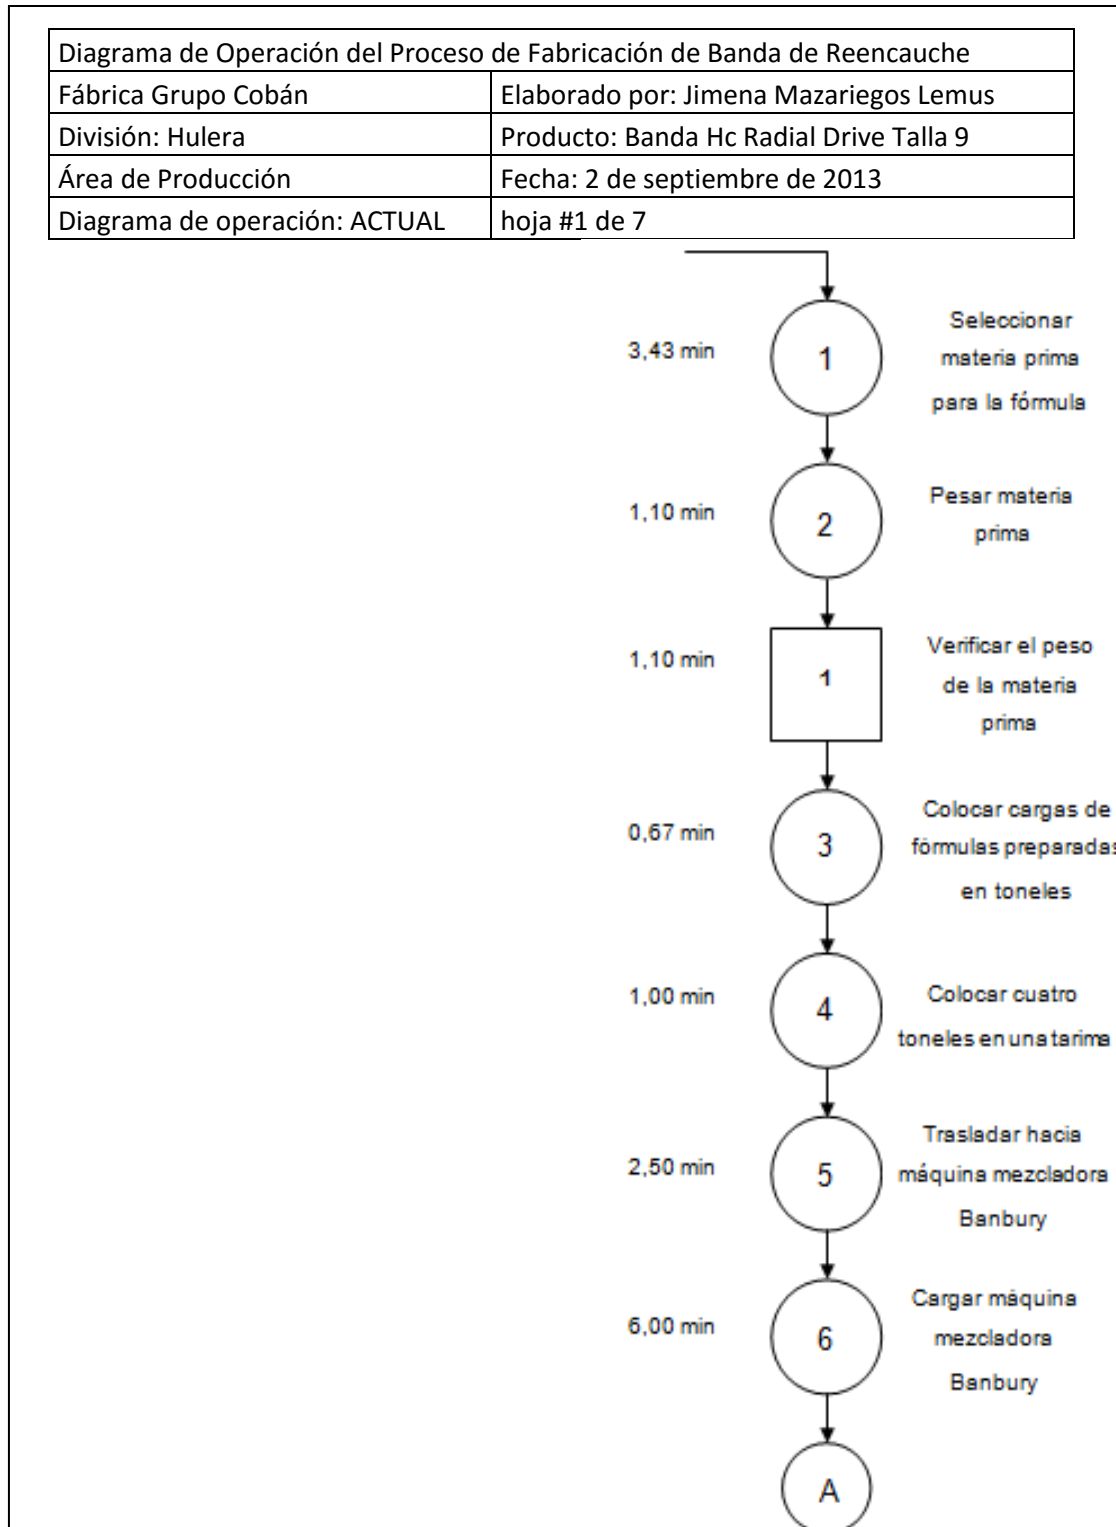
| Diagrama de Operación del Proceso de Fabricación de Banda de Reencauche | |
|---|---|
| Fábrica Grupo Cobán | Elaborado por: Jimena Mazariegos Lemus |
| División: Hulera | Producto: Banda Hc Radial Drive Talla 9 |
| Área de Producción | Fecha: 2 de septiembre de 2013 |
| Diagrama de operación: ACTUAL | hoja #1 de 7 |

3,43 min
1
Seleccionar materia prima para la fórmula

1,10 min
2
Pesar materia prima

1,10 min
1
Verificar el peso de la materia prima

0,67 min
3
Colocar cargas de fórmulas preparadas en toneles

1,00 min
4
Colocar cuatro toneles en una tarima

2,50 min
5
Trasladar hacia máquina mezcladora Banbury

6,00 min
6
Cargar máquina mezcladora Banbury

A